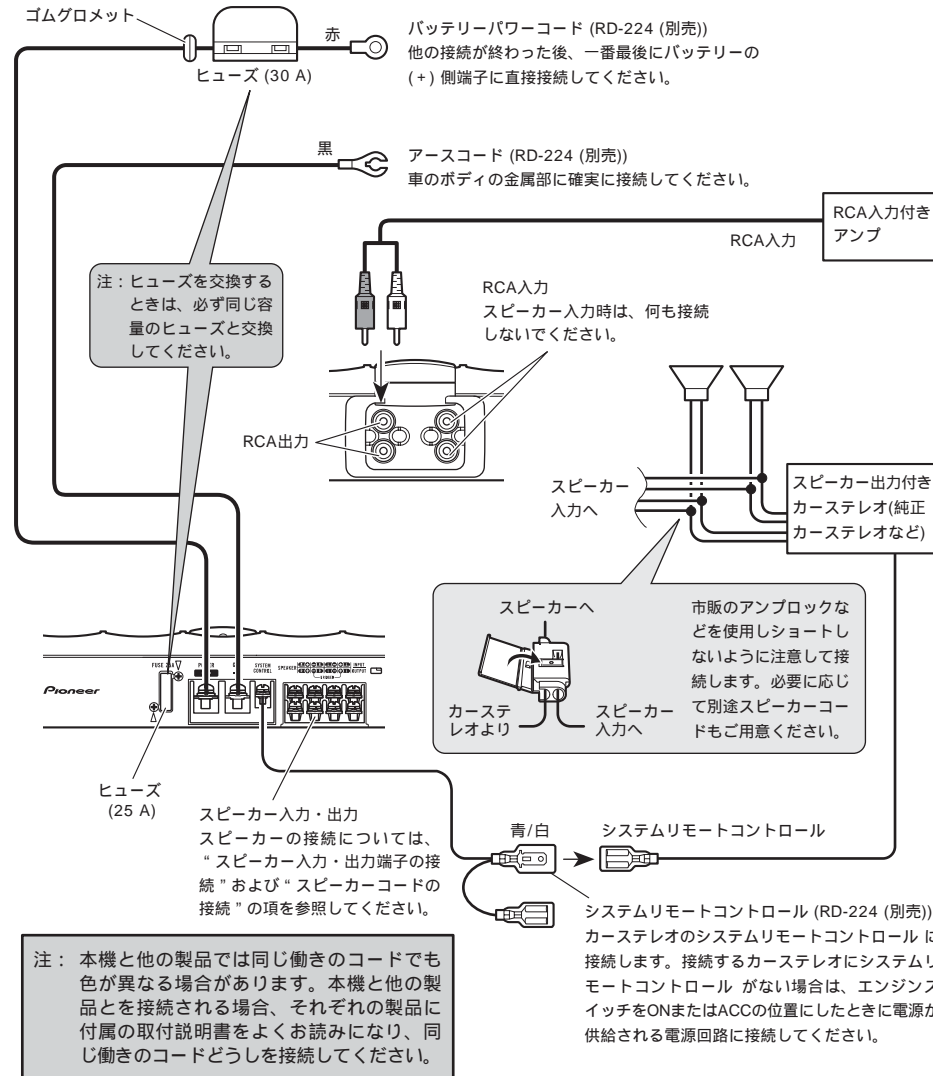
ゴムグロメット

赤

ヒューズ (30 A)

バッテリーパワーコード (RD-224 (別売))
他の接続が終わった後、一番最後にバッテリーの (+) 側端子に直接接続してください。

黒

アースコード (RD-224 (別売))
車のボディの金属部に確実に接続してください。

RCA入力付きアンプ

RCA入力

注：ヒューズを交換するときは、必ず同じ容量のヒューズと交換してください。

RCA入力
スピーカー入力時は、何も接続しないでください。

RCA出力

スピーカー入力へ

スピーカー出力付きカーステレオ(純正カーステレオなど)

スピーカーへ

カーステレオより

スピーカー入力へ

市販のアンプロックなどを使用しショートしないように注意して接続します。必要に応じて別途スピーカーコードもご用意ください。

FUSE 25A　POWER　GND　SYSTEM CONTROL　SPEAKER　INPUT　OUTPUT

Pioneer

ヒューズ (25 A)

スピーカー入力・出力
スピーカーの接続については、"スピーカー入力・出力端子の接続" および "スピーカーコードの接続" の項を参照してください。

青/白

システムリモートコントロール

システムリモートコントロール (RD-224 (別売))
カーステレオのシステムリモートコントロール に接続します。接続するカーステレオにシステムリモートコントロール がない場合は、エンジンスイッチをONまたはACCの位置にしたときに電源が供給される電源回路に接続してください。

注： 本機と他の製品では同じ働きのコードでも色が異なる場合があります。本機と他の製品とを接続される場合、それぞれの製品に付属の取付説明書をよくお読みになり、同じ働きのコードどうしを接続してください。